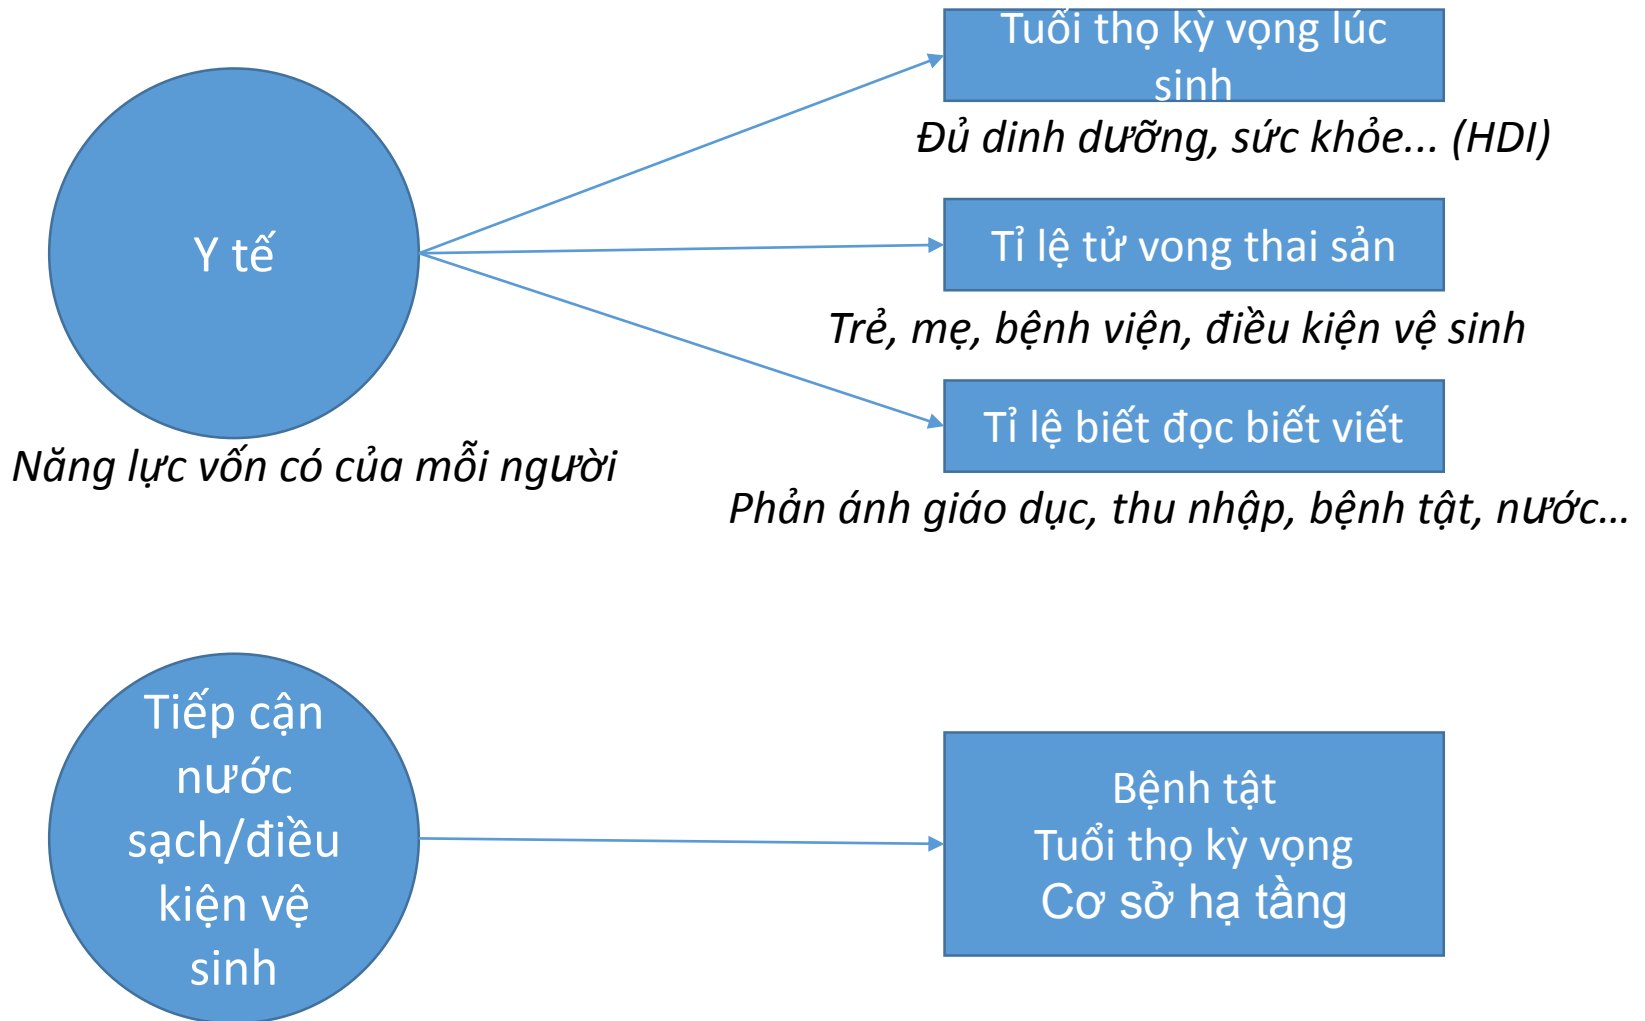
Y tế

Năng lực vốn có của mỗi người

Tuổi thọ kỳ vọng lúc sinh

Đủ dinh dưỡng, sức khỏe... (HDI)

Tỉ lệ tử vong thai sản

Trẻ, mẹ, bệnh viện, điều kiện vệ sinh

Tỉ lệ biết đọc biết viết

Phản ánh giáo dục, thu nhập, bệnh tật, nước...

Tiếp cận nước sạch/điều kiện vệ sinh

Bệnh tật
Tuổi thọ kỳ vọng
Cơ sở hạ tầng